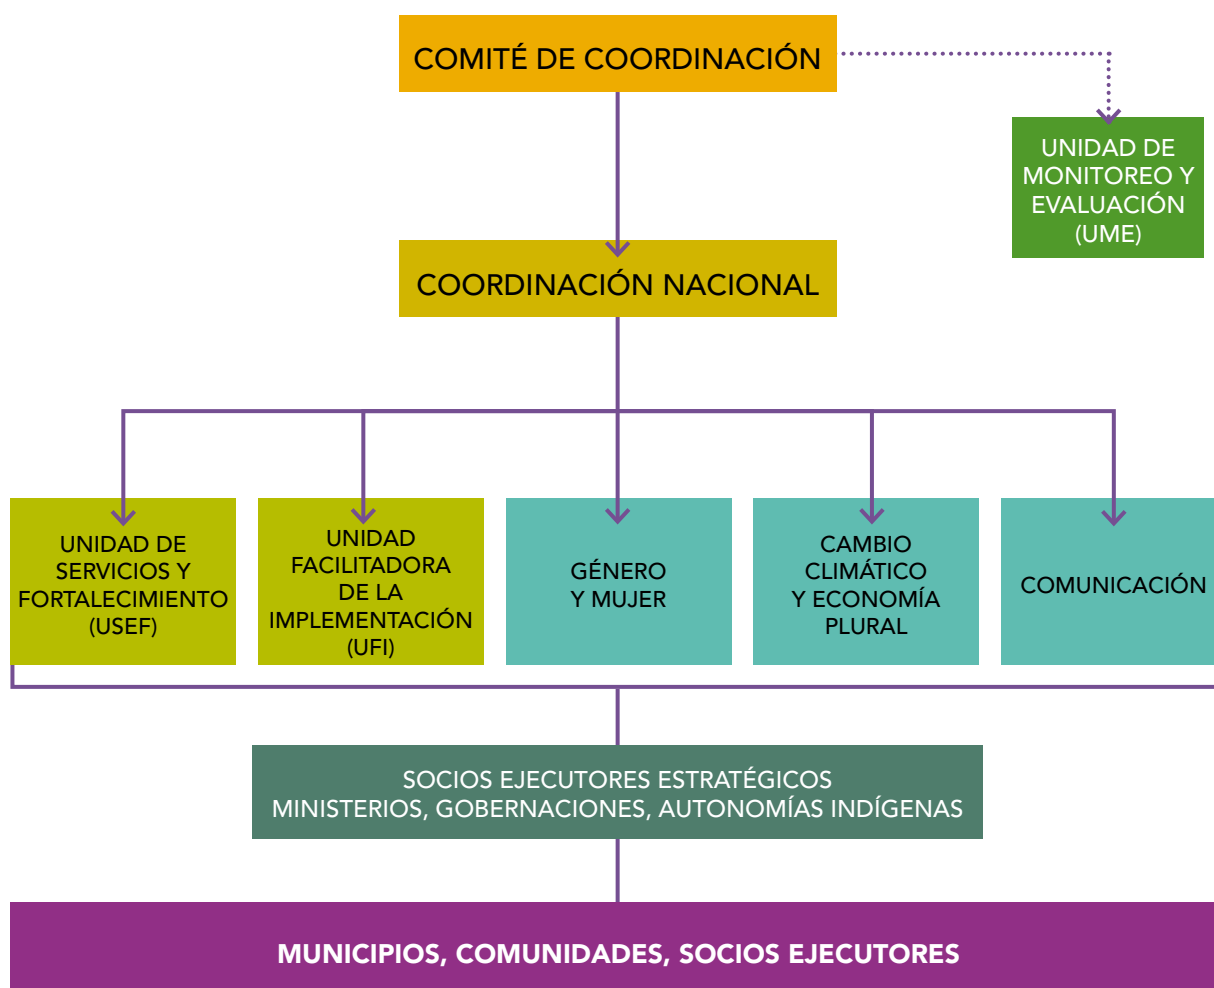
COMITÉ DE COORDINACIÓN

UNIDAD DE MONITOREO Y EVALUACIÓN (UME)

COORDINACIÓN NACIONAL

UNIDAD DE SERVICIOS Y FORTALECIMIENTO (USEF)

UNIDAD FACILITADORA DE LA IMPLEMENTACIÓN (UFI)

GÉNERO Y MUJER

CAMBIO CLIMÁTICO Y ECONOMÍA PLURAL

COMUNICACIÓN

SOCIOS EJECUTORES ESTRATÉGICOS
MINISTERIOS, GOBERNACIONES, AUTONOMÍAS INDÍGENAS

MUNICIPIOS, COMUNIDADES, SOCIOS EJECUTORES